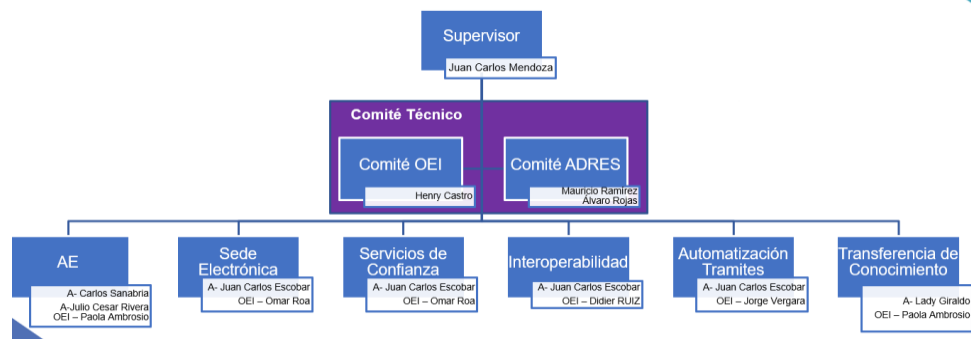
Supervisor
Juan Carlos Mendoza

Comité Técnico

Comité OEI
Henry Castro

Comité ADRES
Mauricio Ramírez
Alvaro Rojas

AE
A- Carlos Sanabria
A-Julio Cesar Rivera
OEI – Paola Ambrosio

Sede Electrónica
A- Juan Carlos Escobar
OEI – Omar Roa

Servicios de Confianza
A- Juan Carlos Escobar
OEI – Omar Roa

Interoperabilidad
A- Juan Carlos Escobar
OEI – Didier RUIZ

Automatización Tramites
A- Juan Carlos Escobar
OEI – Jorge Vergara

Transferencia de Conocimiento
A- Lady Giraldo
OEI – Paola Ambrosio